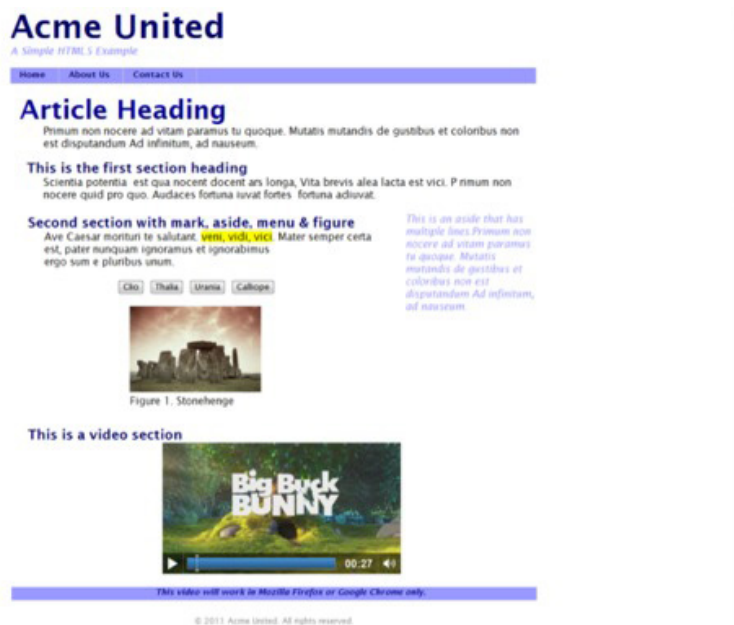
Acme United

A Simple HTML5 Example

Home | About Us | Contact Us

Article Heading

Primum non nocere ad vitam paramus tu quoque. Mutatis mutandis de gustibus et coloribus non est disputandum Ad infinitum, ad nauseum.

This is the first section heading

Scientia potentia est qua nocent docent ars longa, Vita brevis alea lacta est vici. P rimum non nocere quid pro quo. Audaces fortuna iuvat fortes fortuna adiuvat.

Second section with mark, aside, menu & figure

Ave Caesar morituri te salutant. veni, vidi, vici. Mater semper certa est, pater nunquam ignoramus et ignorabimus ergo sum e pluribus unum.

This is an aside that has multiple lines.Primum non nocere ad vitam paramus tu quoque. Mutatis mutandis de gustibus et coloribus non est disputandum Ad infinitum, ad nauseum

Clio | Thalia | Urania | Calliope

Figure 1. Stonehenge

This is a video section

Big Buck BUNNY

00:27

This video will work in Mozilla Firefox or Google Chrome only.

© 2011 Acme United. All rights reserved.